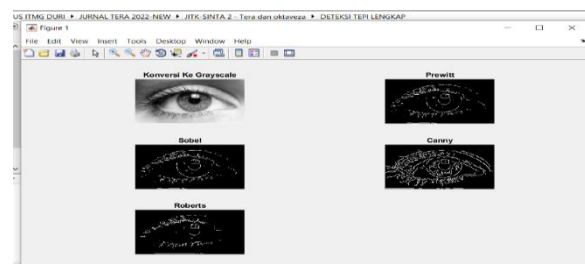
US ITMG DURI ▸ JURNAL TERA 2022-NEW ▸ JITK-SINTA 2 - Tera dan oktaveza ▸ DETEKSI TEPI LENGKAP

Figure 1

File Edit View Insert Tools Desktop Window Help

Konversi Ke Grayscale

Prewitt

Sobel

Canny

Roberts